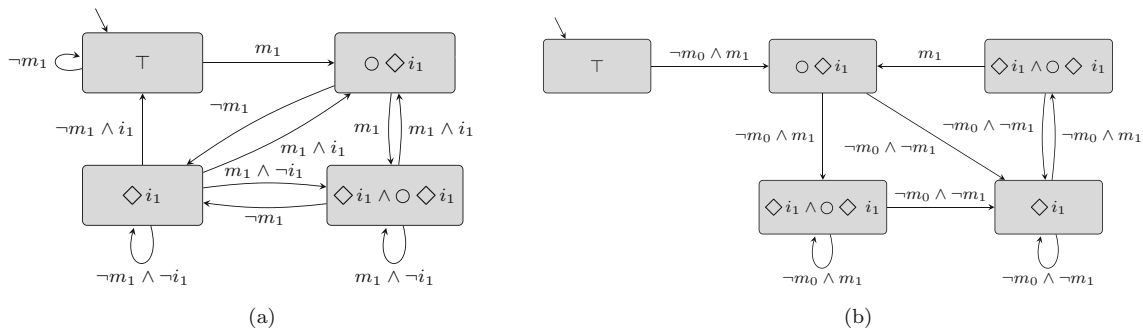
$\neg m_1$
$\top$
$m_1$
$\bigcirc \Diamond i_1$
$\neg m_1$
$\neg m_1 \wedge i_1$
$m_1$
$m_1 \wedge i_1$
$m_1 \wedge i_1$
$\Diamond i_1$
$m_1 \wedge \neg i_1$
$\Diamond i_1 \wedge \bigcirc \Diamond i_1$
$\neg m_1$
$\neg m_1 \wedge \neg i_1$
$m_1 \wedge \neg i_1$
(a)

$\top$
$\neg m_0 \wedge m_1$
$\bigcirc \Diamond i_1$
$m_1$
$\Diamond i_1 \wedge \bigcirc \Diamond i_1$
$\neg m_0 \wedge m_1$
$\neg m_0 \wedge \neg m_1$
$\neg m_0 \wedge \neg m_1$
$\neg m_0 \wedge m_1$
$\Diamond i_1 \wedge \bigcirc \Diamond i_1$
$\neg m_0 \wedge \neg m_1$
$\Diamond i_1$
$\neg m_0 \wedge m_1$
$\neg m_0 \wedge \neg m_1$
(b)